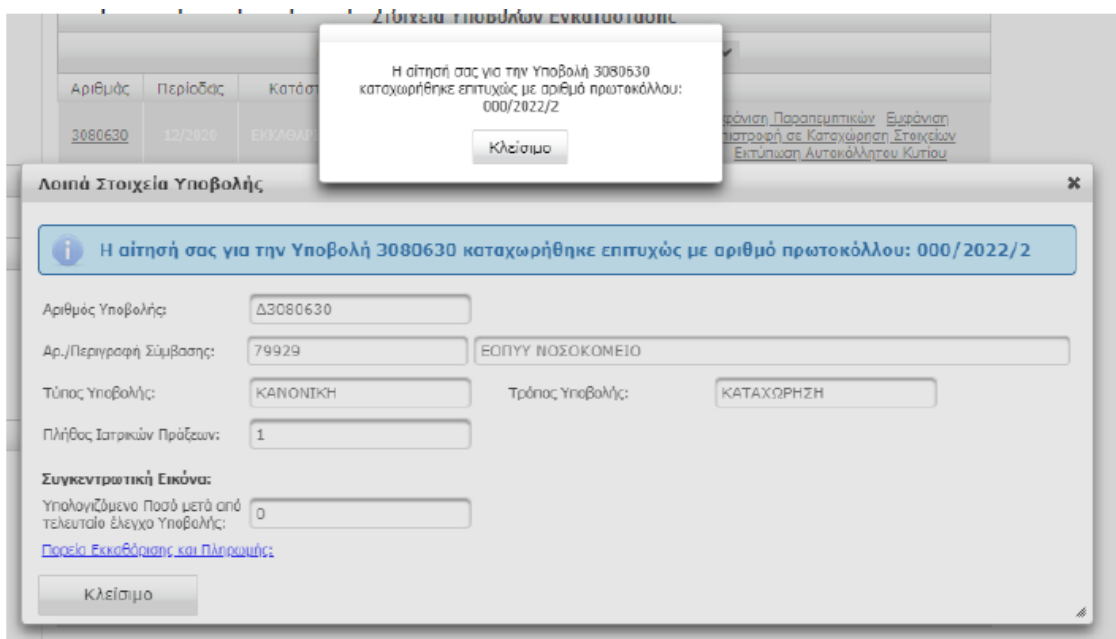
Στοιχεία Υποβολών Εγκατάστασης

Αριθμός | Περίοδος | Κατάστ

3080630 | 12/2020 | ΕΚΚΑΘΑΡ

Εμφάνιση Παραπεμπτικών Εμφάνιση
Επιστροφή σε Καταχώρηση Στοιχείων
Εκτύπωση Αυτοκόλλητου Κυτίου

Η αίτησή σας για την Υποβολή 3080630 καταχωρήθηκε επιτυχώς με αριθμό πρωτοκόλλου: 000/2022/2

Κλείσιμο

Λοιπά Στοιχεία Υποβολής

×

Η αίτησή σας για την Υποβολή 3080630 καταχωρήθηκε επιτυχώς με αριθμό πρωτοκόλλου: 000/2022/2

Αριθμός Υποβολής: Δ3080630

Αρ./Περιγραφή Σύμβασης: 79929 ΕΟΠΥΥ ΝΟΣΟΚΟΜΕΙΟ

Τύπος Υποβολής: ΚΑΝΟΝΙΚΗ

Τρόπος Υποβολής: ΚΑΤΑΧΩΡΗΣΗ

Πλήθος Ιατρικών Πράξεων: 1

Συγκεντρωτική Εικόνα:

Υπολογιζόμενο Ποσό μετά από τελευταίο έλεγχο Υποβολής: 0

Πορεία Εκκαθάρισης και Πληρωμής:

Κλείσιμο